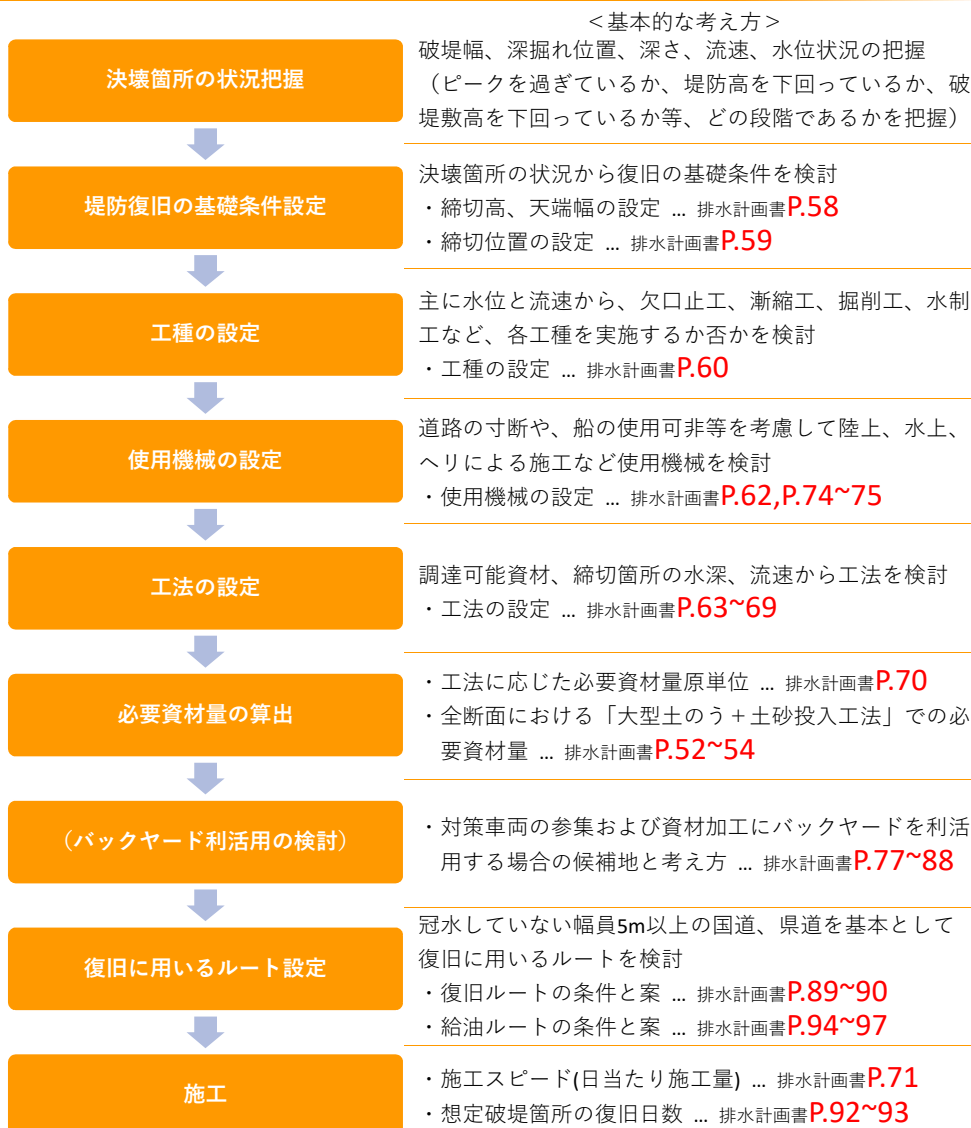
＜基本的な考え方＞

決壊箇所の状況把握

破堤幅、深掘れ位置、深さ、流速、水位状況の把握（ピークを過ぎているか、堤防高を下回っているか、破堤敷高を下回っているか等、どの段階であるかを把握）

堤防復旧の基礎条件設定

決壊箇所の状況から復旧の基礎条件を検討
・締切高、天端幅の設定 … 排水計画書P.58
・締切位置の設定 … 排水計画書P.59

工種の設定

主に水位と流速から、欠口止工、漸縮工、掘削工、水制工など、各工種を実施するか否かを検討
・工種の設定 … 排水計画書P.60

使用機械の設定

道路の寸断や、船の使用可非等を考慮して陸上、水上、ヘリによる施工など使用機械を検討
・使用機械の設定 … 排水計画書P.62,P.74~75

工法の設定

調達可能資材、締切箇所の水深、流速から工法を検討
・工法の設定 … 排水計画書P.63~69

必要資材量の算出

・工法に応じた必要資材量原単位 … 排水計画書P.70
・全断面における「大型土のう＋土砂投入工法」での必要資材量 … 排水計画書P.52~54

（バックヤード利活用の検討）

・対策車両の参集および資材加工にバックヤードを利活用する場合の候補地と考え方 … 排水計画書P.77~88

復旧に用いるルート設定

冠水していない幅員5m以上の国道、県道を基本として復旧に用いるルートを検討
・復旧ルートの条件と案 … 排水計画書P.89~90
・給油ルートの条件と案 … 排水計画書P.94~97

施工

・施工スピード(日当たり施工量) … 排水計画書P.71
・想定破堤箇所の復旧日数 … 排水計画書P.92~93